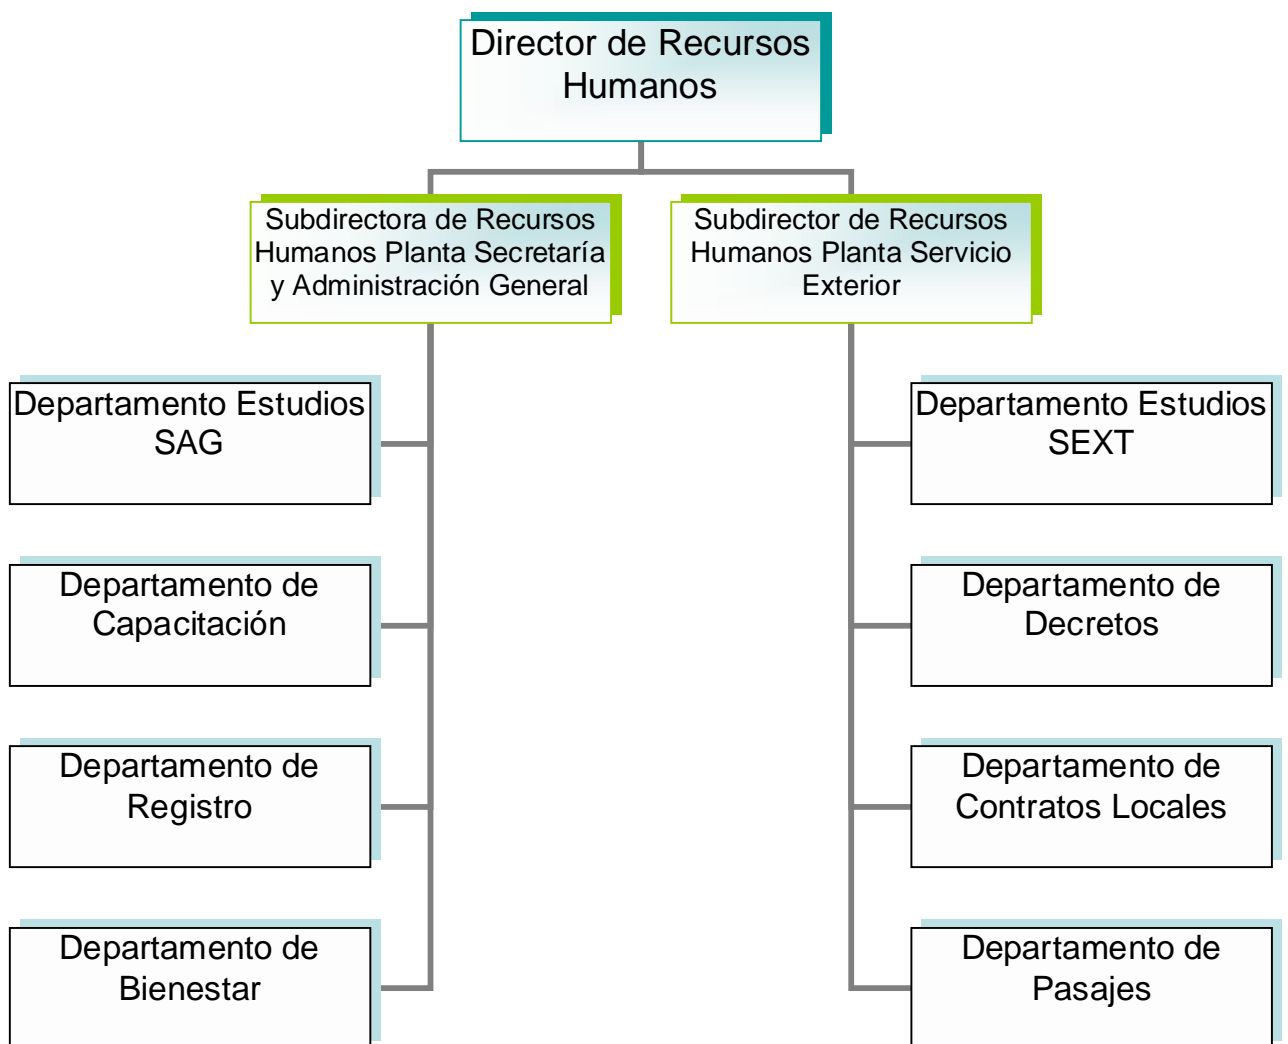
Director de Recursos Humanos

Subdirectora de Recursos Humanos Planta Secretaría y Administración General

Subdirector de Recursos Humanos Planta Servicio Exterior

Departamento Estudios SAG

Departamento de Capacitación

Departamento de Registro

Departamento de Bienestar

Departamento Estudios SEXT

Departamento de Decretos

Departamento de Contratos Locales

Departamento de Pasajes